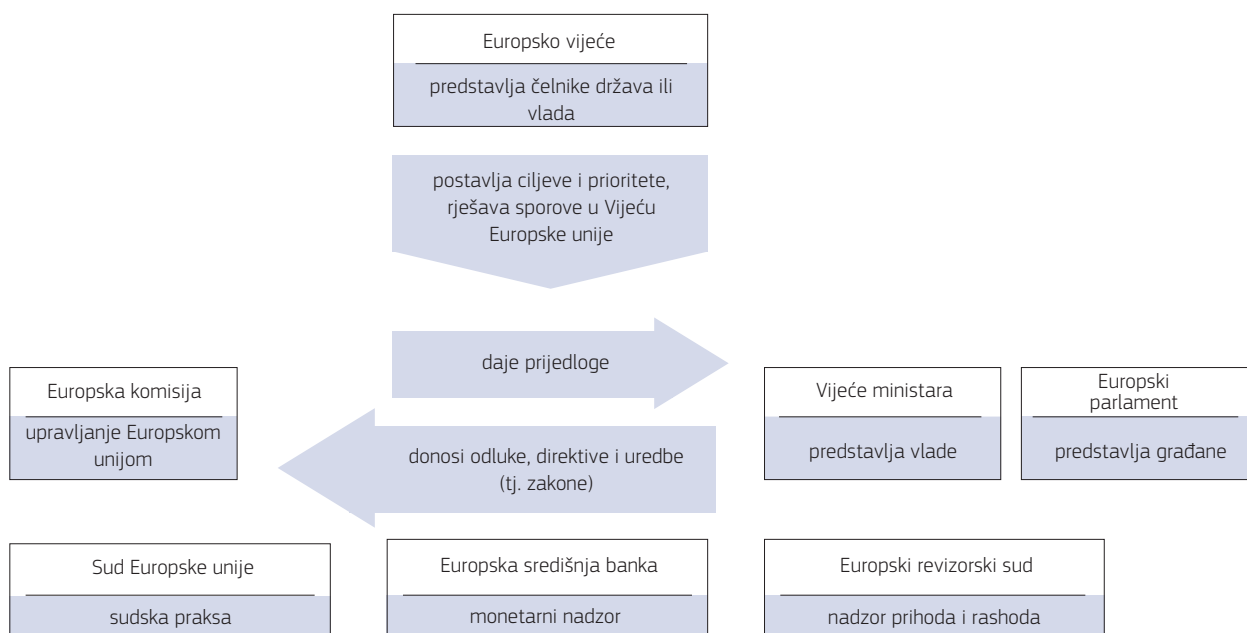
Europsko vijeće

predstavlja čelnike država ili vlada

postavlja ciljeve i prioritete, rješava sporove u Vijeću Europske unije

daje prijedloge

Europska komisija

upravljanje Europskom unijom

donosi odluke, direktive i uredbe (tj. zakone)

Vijeće ministara

predstavlja vlade

Europski parlament

predstavlja građane

Sud Europske unije

sudska praksa

Europska središnja banka

monetarni nadzor

Europski revizorski sud

nadzor prihoda i rashoda